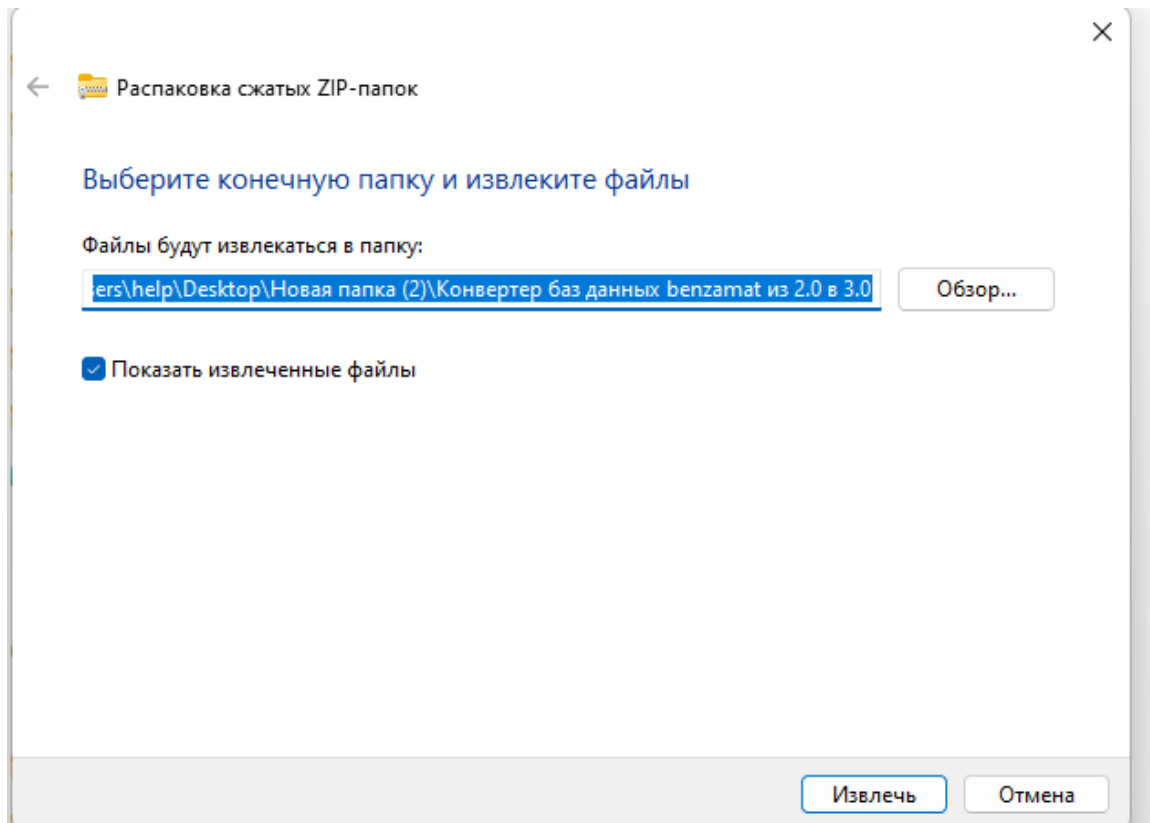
Распаковка сжатых ZIP-папок

Выберите конечную папку и извлеките файлы

Файлы будут извлекаться в папку:

sers\help\Desktop\Новая папка (2)\Конвертер баз данных benzamat из 2.0 в 3.0

Обзор...

Показать извлеченные файлы

Извлечь

Отмена